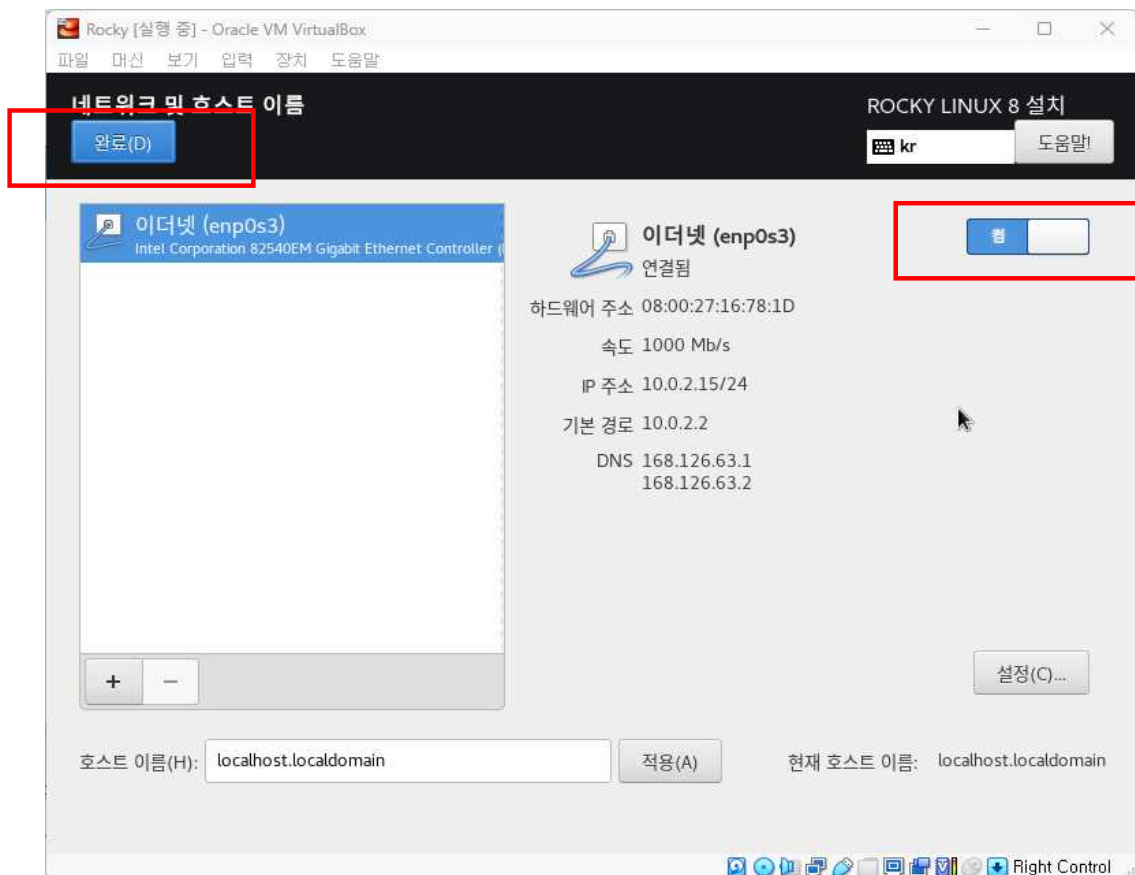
Rocky [실행 중] - Oracle VM VirtualBox

파일 머신 보기 입력 장치 도움말

네트워크 및 호스트 이름

완료(D)

ROCKY LINUX 8 설치

kr

도움말!

이더넷 (enp0s3)
Intel Corporation 82540EM Gigabit Ethernet Controller (

이더넷 (enp0s3)
연결됨

켬

하드웨어 주소 08:00:27:16:78:1D

속도 1000 Mb/s

IP 주소 10.0.2.15/24

기본 경로 10.0.2.2

DNS 168.126.63.1
168.126.63.2

+ −

설정(C)...

호스트 이름(H): localhost.localdomain

적용(A)

현재 호스트 이름: localhost.localdomain

Right Control